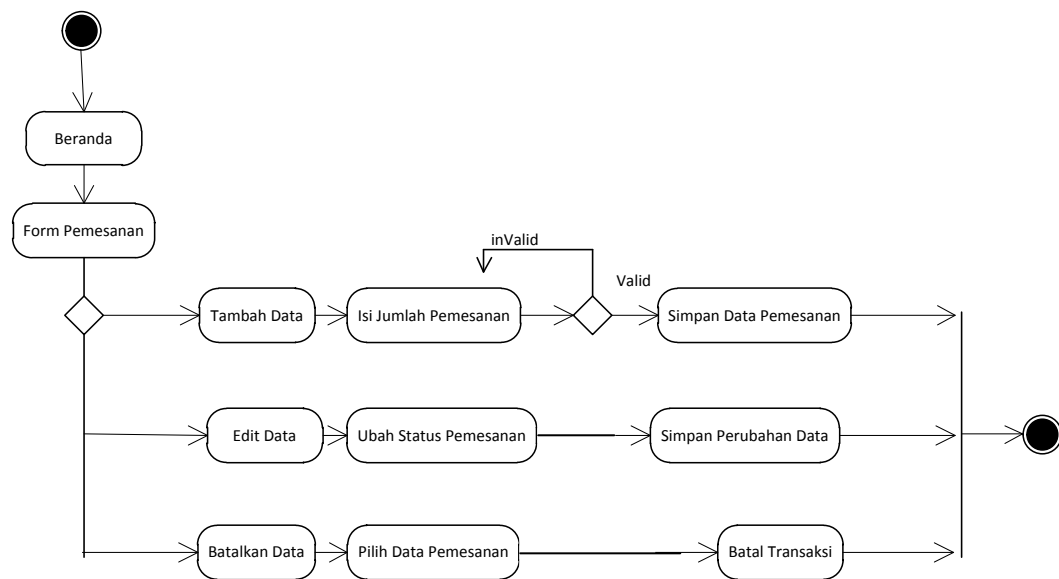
Beranda

Form Pemesanan

inValid

Valid

Tambah Data

Isi Jumlah Pemesanan

Simpan Data Pemesanan

Edit Data

Ubah Status Pemesanan

Simpan Perubahan Data

Batalkan Data

Pilih Data Pemesanan

Batal Transaksi